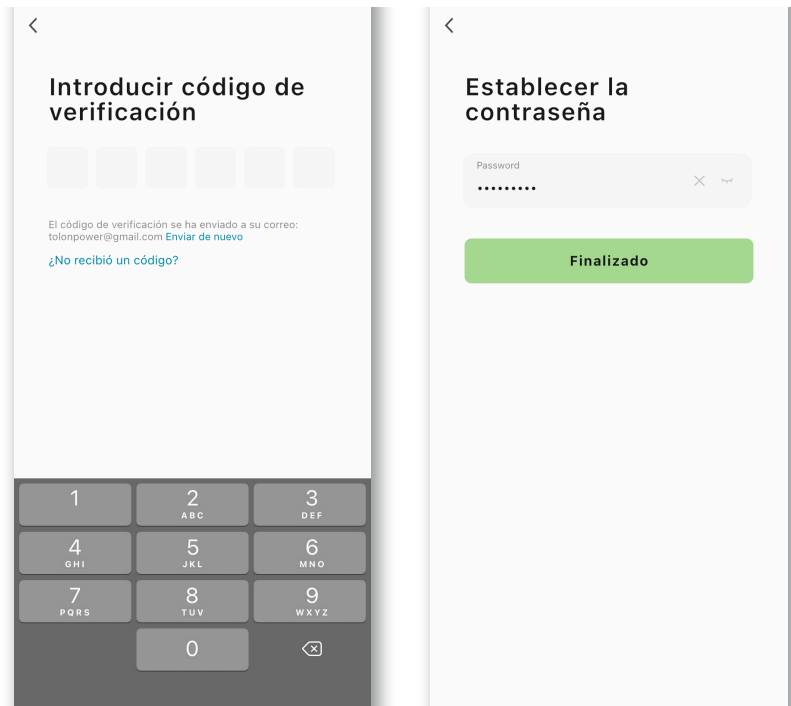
<

Introducir código de verificación

El código de verificación se ha enviado a su correo: tolonpower@gmail.com Enviar de nuevo

¿No recibió un código?

1
2 ABC
3 DEF
4 GHI
5 JKL
6 MNO
7 PQRS
8 TUV
9 WXYZ
0

<

Establecer la contraseña

Password
•••••••••

Finalizado